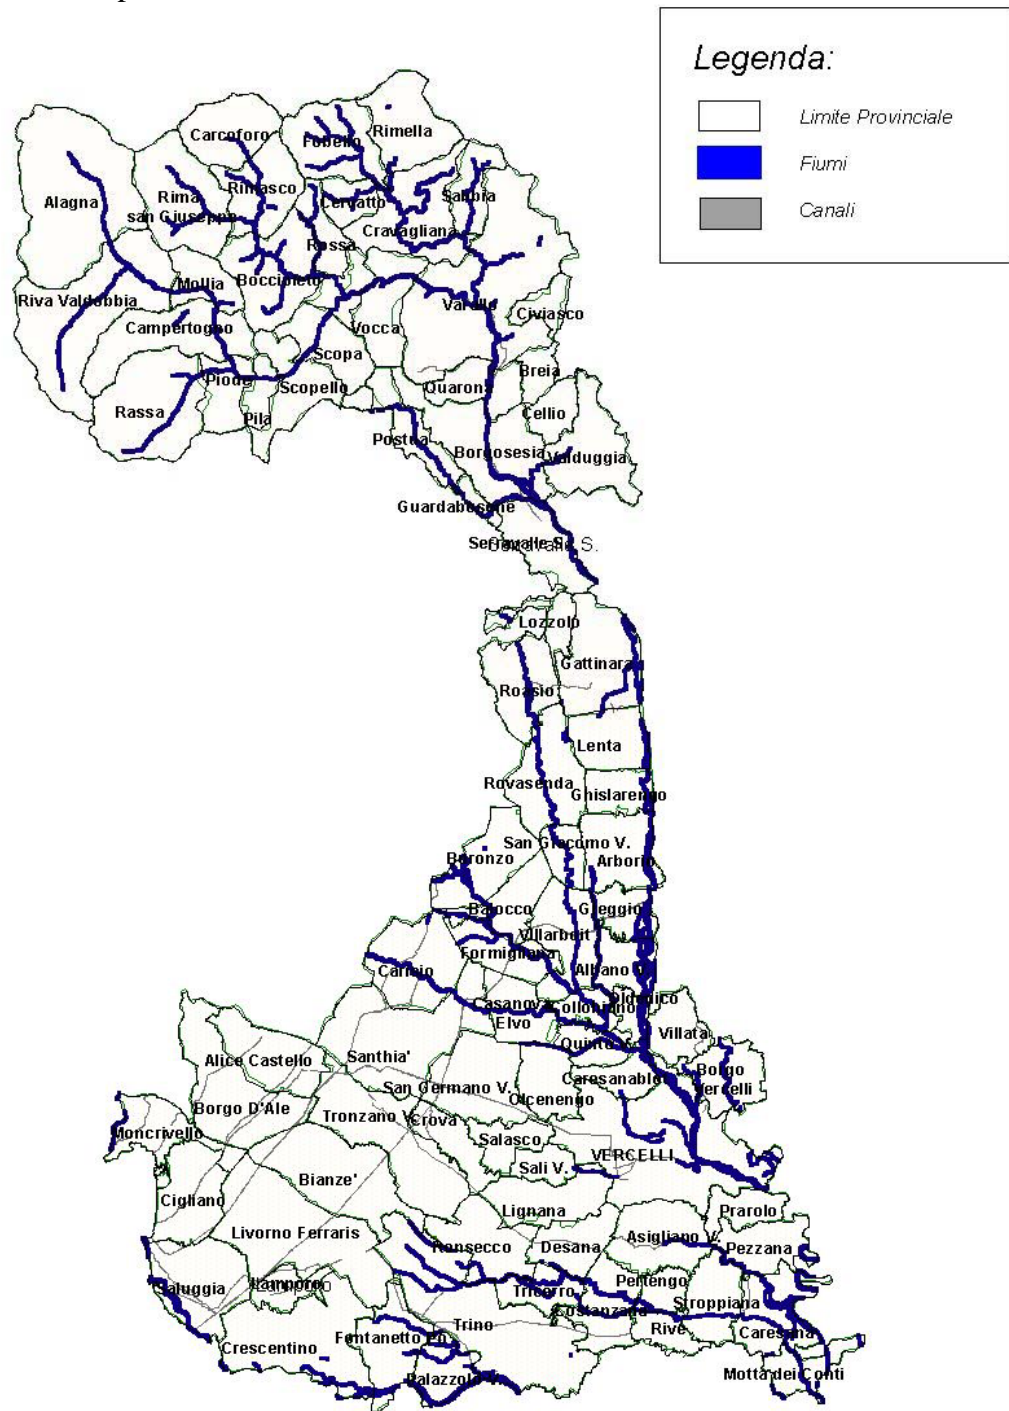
Legenda:

Limite Provinciale

Fiumi

Canali

Carcoforo
Fobello
Rimella
Alagna
Rima san Giuseppe
Rimasco
Cervatto
Sabbia
Cravagliana
Rassa
Mollia
Boccioleto
Riva Valdobbia
Varallo
Civiasco
Campertogno
Vocca
Scopa
Piode
Scopello
Quarona
Breia
Rassa
Pila
Cellio
Postua
Borgosesia
Valduggia
Guardabosone
Serravalle S.
Lozzolo
Gattinara
Roasio
Lenta
Rovasenda
Ghislarengo
San Giacomo V.
Arborio
Buronzo
Balocco
Greggio
Villarboit
Formigliana
Carisio
Albano V.
Casanova Elvo
Collobiano
Oldenico
Villata
Quinto V.
Alice Castello
Santhia'
Caresanablot
Borgo Vercelli
San Germano V.
Olcenengo
Borgo D'Ale
Tronzano V.
Crova
Moncrivello
Salasco
Sali V.
VERCELLI
Bianze'
Cigliano
Lignana
Prarolo
Livorno Ferraris
Ronsecco
Desana
Asigliano V.
Pezzana
Saluggia
Lamporo
Tricerro
Pertengo
Costanzana
Stroppiana
Trino
Rive
Caresana
Crescentino
Fontanetto Po
Palazzolo V.
Motta dei Conti